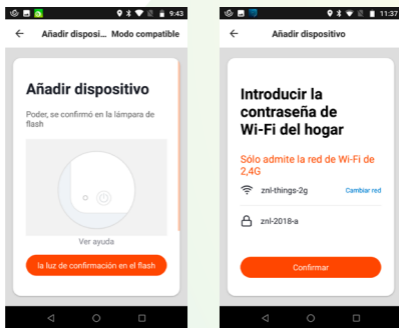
9:43

←

Añadir disposi... Modo compatible

Añadir dispositivo

Poder, se confirmó en la lámpara de flash

Ver ayuda

la luz de confirmación en el flash

11:37

←

Añadir dispositivo

Introducir la contraseña de Wi-Fi del hogar

Sólo admite la red de Wi-Fi de 2,4G

znl-things-2g

Cambiar red

znl-2018-a

Confirmar